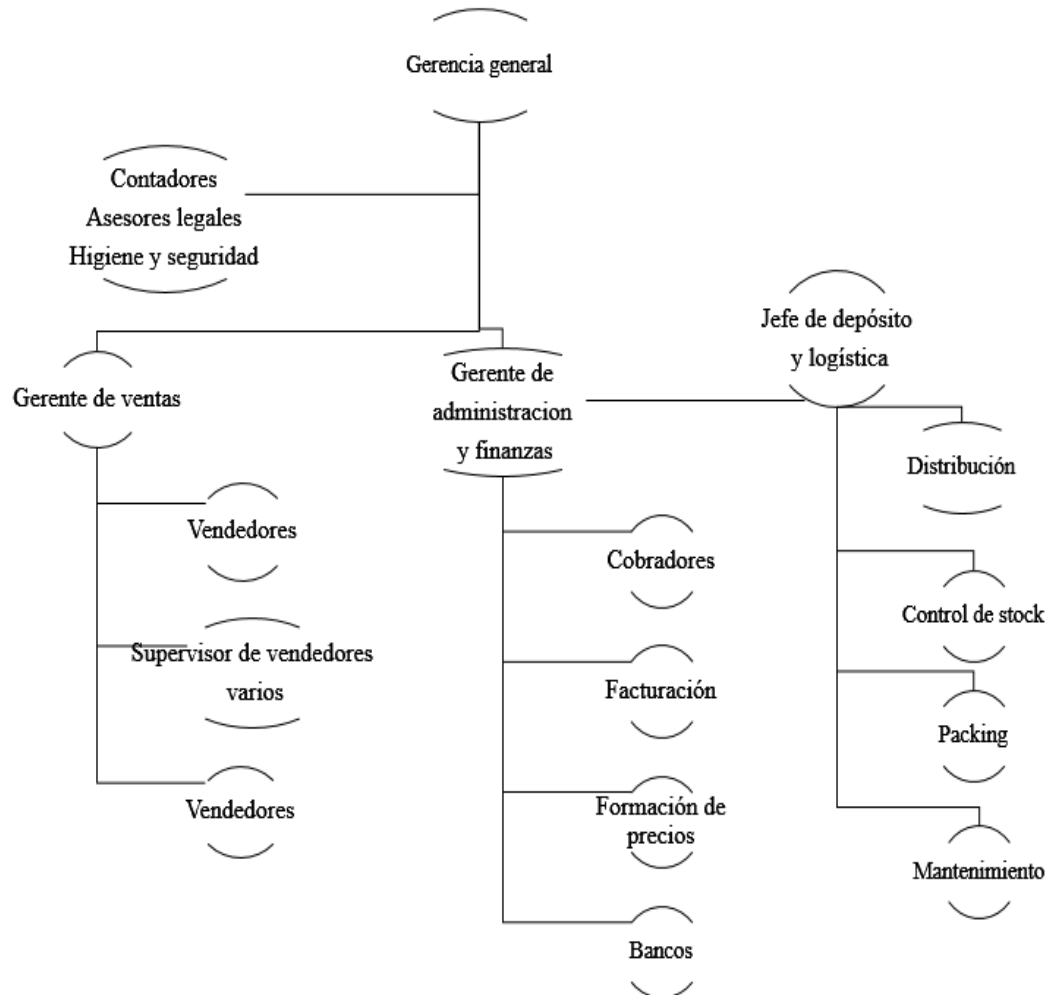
Gerencia general

Contadores
Asesores legales
Higiene y seguridad

Gerente de ventas

Vendedores

Supervisor de vendedores varios

Vendedores

Gerente de administracion y finanzas

Cobradores

Facturación

Formación de precios

Bancos

Jefe de depósito y logística

Distribución

Control de stock

Packing

Mantenimiento